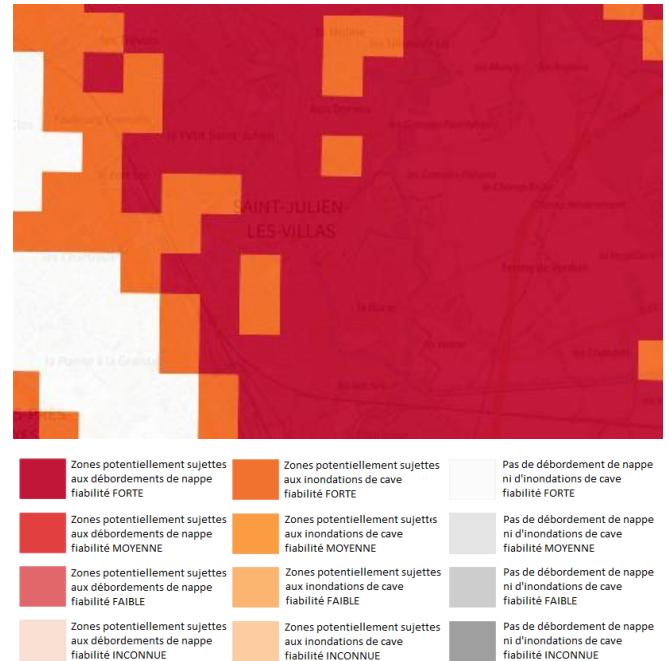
SAINT-JULIEN-LES-VILLAS

Zones potentiellement sujettes aux débordements de nappe fiabilité FORTE

Zones potentiellement sujettes aux inondations de cave fiabilité FORTE

Pas de débordement de nappe ni d'inondations de cave fiabilité FORTE

Zones potentiellement sujettes aux débordements de nappe fiabilité MOYENNE

Zones potentiellement sujettes aux inondations de cave fiabilité MOYENNE

Pas de débordement de nappe ni d'inondations de cave fiabilité MOYENNE

Zones potentiellement sujettes aux débordements de nappe fiabilité FAIBLE

Zones potentiellement sujettes aux inondations de cave fiabilité FAIBLE

Pas de débordement de nappe ni d'inondations de cave fiabilité FAIBLE

Zones potentiellement sujettes aux débordements de nappe fiabilité INCONNUE

Zones potentiellement sujettes aux inondations de cave fiabilité INCONNUE

Pas de débordement de nappe ni d'inondations de cave fiabilité INCONNUE